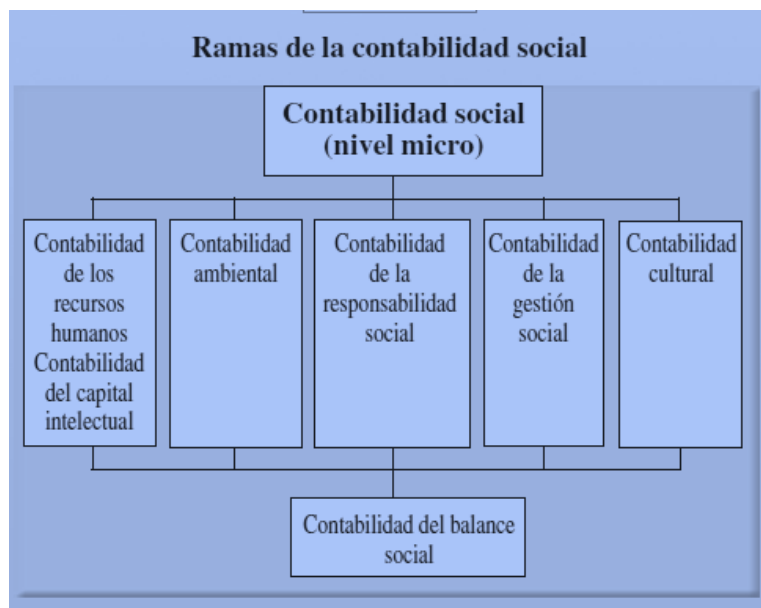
Ramas de la contabilidad social

Contabilidad social (nivel micro)

Contabilidad de los recursos humanos Contabilidad del capital intelectual

Contabilidad ambiental

Contabilidad de la responsabilidad social

Contabilidad de la gestión social

Contabilidad cultural

Contabilidad del balance social